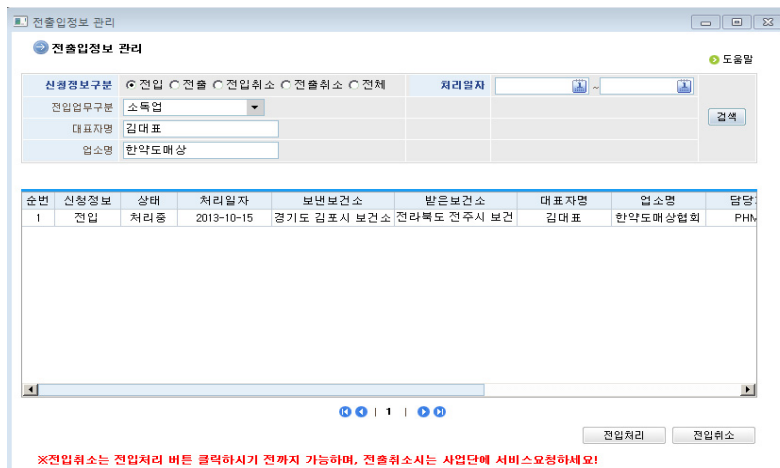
전출입정보 관리

전출입정보 관리

도움말

신청정보구분 전입 전출 전입취소 전출취소 전체

처리일자 ~

전입업무구분 소독업

대표자명 김대표

업소명 한약도매상

검색

| 순번 | 신청정보 | 상태 | 처리일자 | 보낸보건소 | 받은보건소 | 대표자명 | 업소명 | 담당 |
|---|---|---|---|---|---|---|---|---|
| 1 | 전입 | 처리중 | 2013-10-15 | 경기도 김포시 보건소 | 전라북도 전주시 보건 | 김대표 | 한약도매상협회 | PHM |

1

전입처리 전입취소

※전입취소는 전입처리 버튼 클릭하시기 전까지 가능하며, 전출취소시는 사업단에 서비스요청하세요!